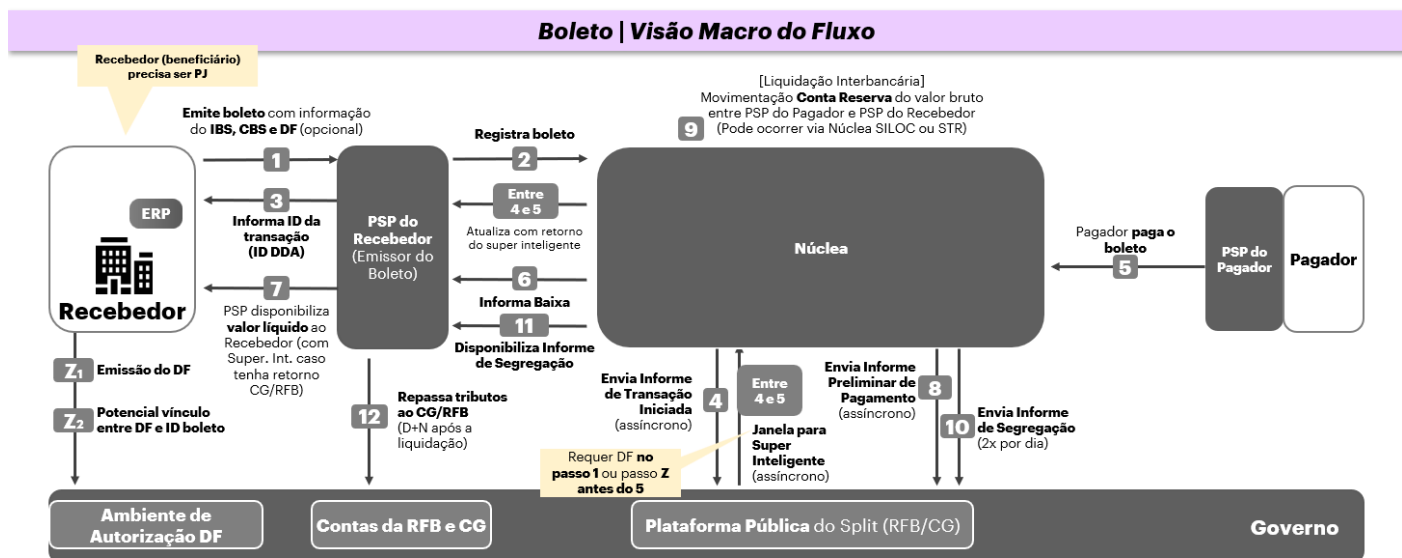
Boleto | Visão Macro do Fluxo

Recebedor (beneficiário) precisa ser PJ

Emite boleto com informação do IBS, CBS e DF (opcional)

1

Registra boleto

2

[Liquidação Interbancária] Movimentação Conta Reserva do valor bruto entre PSP do Pagador e PSP do Recebedor (Pode ocorrer via Núclea SILOC ou STR)

9

ERP

Recebedor

3

Informa ID da transação (ID DDA)

PSP do Recebedor (Emissor do Boleto)

Entre 4 e 5

Atualiza com retorno do super inteligente

Núclea

Pagador paga o boleto

5

PSP do Pagador

Pagador

7

PSP disponibiliza valor líquido ao Recebedor (com Super. Int. caso tenha retorno CG/RFB)

6

Informa Baixa

11

Disponibiliza Informe de Segregação

$Z_1$ Emissão do DF

$Z_2$ Potencial vínculo entre DF e ID boleto

12

Repassa tributos ao CG/RFB (D+N após a liquidação)

Envia Informe de Transação Iniciada (assíncrono)

4

Entre 4 e 5

Janela para Super Inteligente (assíncrono)

Requer DF no passo 1 ou passo Z antes do 5

Envia Informe Preliminar de Pagamento (assíncrono)

8

10

Envia Informe de Segregação (2x por dia)

Ambiente de Autorização DF

Contas da RFB e CG

Plataforma Pública do Split (RFB/CG)

Governo